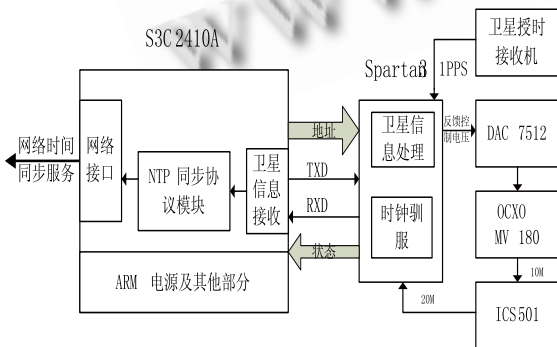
S3C 2410A

Spartan3

卫星授时接收机

1PPS

网络时间同步服务

网络接口

NTP 同步协议模块

卫星信息接收

地址

TXD

RXD

状态

卫星信息处理

时钟驯服

反馈控制电压

DAC 7512

OCXO MV 180

10M

20M

ICS501

ARM 电源及其他部分